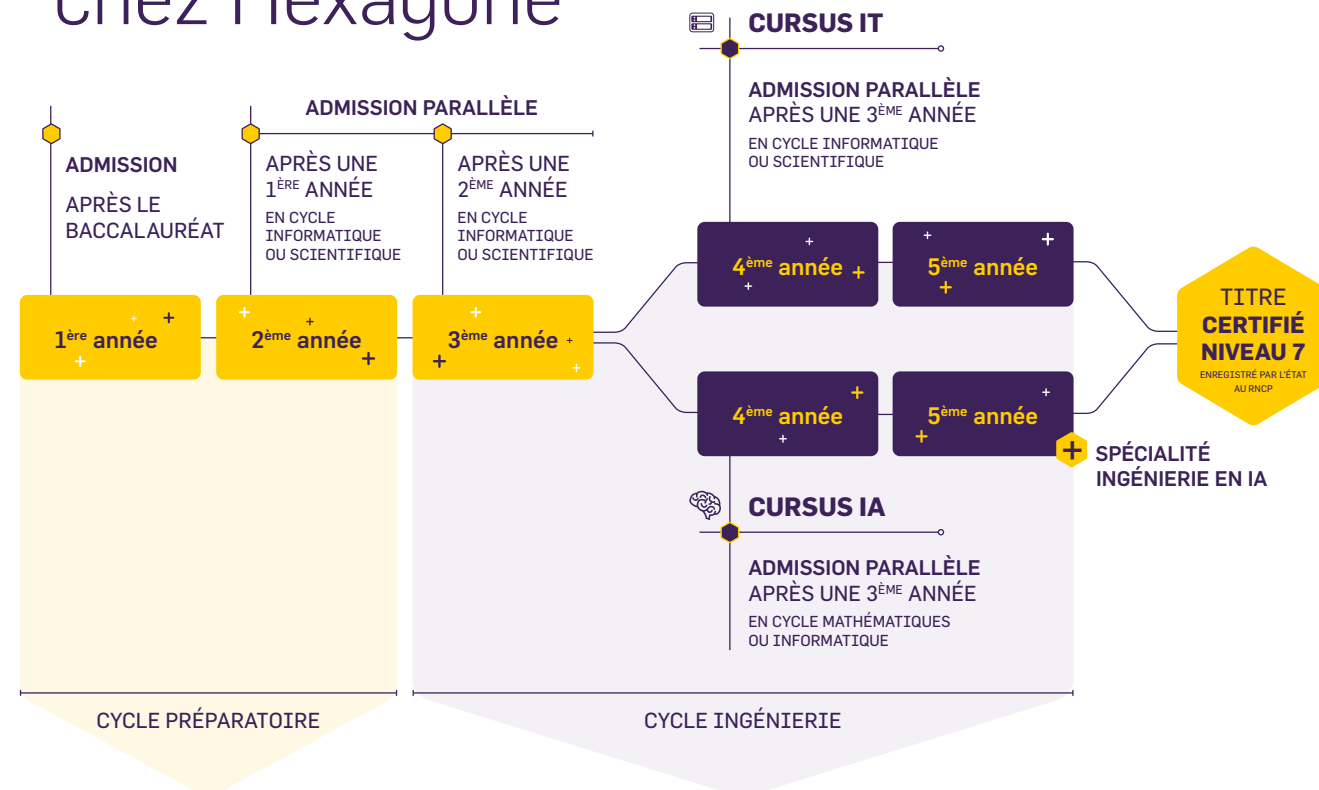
chez Hexagone

CURSUS IT

ADMISSION PARALLÈLE
APRÈS UNE 3$^{ÈME}$ ANNÉE
EN CYCLE INFORMATIQUE OU SCIENTIFIQUE

ADMISSION PARALLÈLE

ADMISSION
APRÈS LE BACCALAURÉAT

APRÈS UNE 1$^{ÈRE}$ ANNÉE
EN CYCLE INFORMATIQUE OU SCIENTIFIQUE

APRÈS UNE 2$^{ÈME}$ ANNÉE
EN CYCLE INFORMATIQUE OU SCIENTIFIQUE

1$^{ère}$ année

2$^{ème}$ année

3$^{ème}$ année

4$^{ème}$ année

5$^{ème}$ année

4$^{ème}$ année

5$^{ème}$ année

TITRE
CERTIFIÉ NIVEAU 7
ENREGISTRÉ PAR L'ÉTAT AU RNCP

SPÉCIALITÉ INGÉNIERIE EN IA

CURSUS IA

ADMISSION PARALLÈLE
APRÈS UNE 3$^{ÈME}$ ANNÉE
EN CYCLE MATHÉMATIQUES OU INFORMATIQUE

CYCLE PRÉPARATOIRE

CYCLE INGÉNIERIE